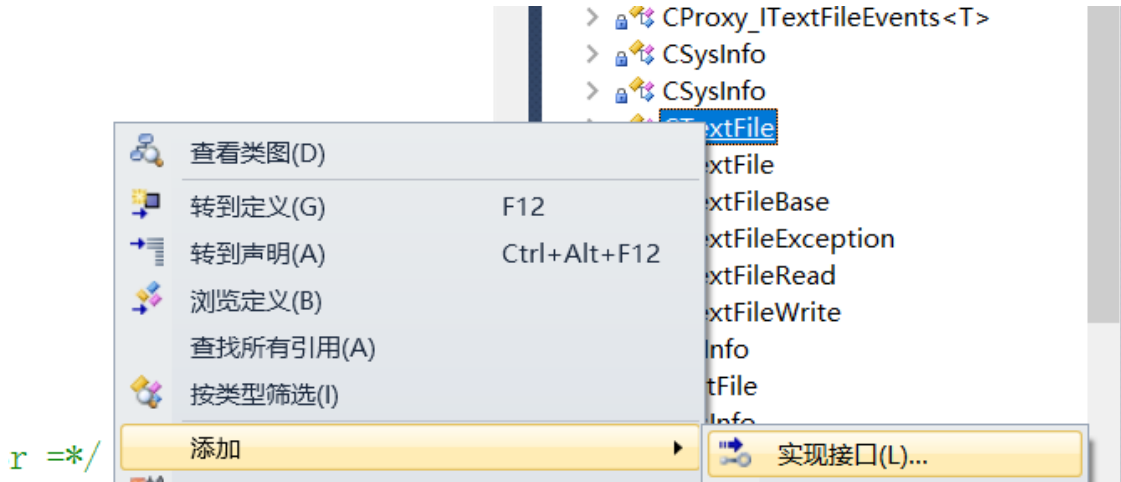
CProxy_ITextFileEvents<T>
CSysInfo
CSysInfo
CTextFile
xtFile
extFileBase
extFileException
extFileRead
extFileWrite
Info
tFile
Info

查看类图(D)
转到定义(G) F12
转到声明(A) Ctrl+Alt+F12
浏览定义(B)
查找所有引用(A)
按类型筛选(I)
添加
实现接口(L)...

r =*/